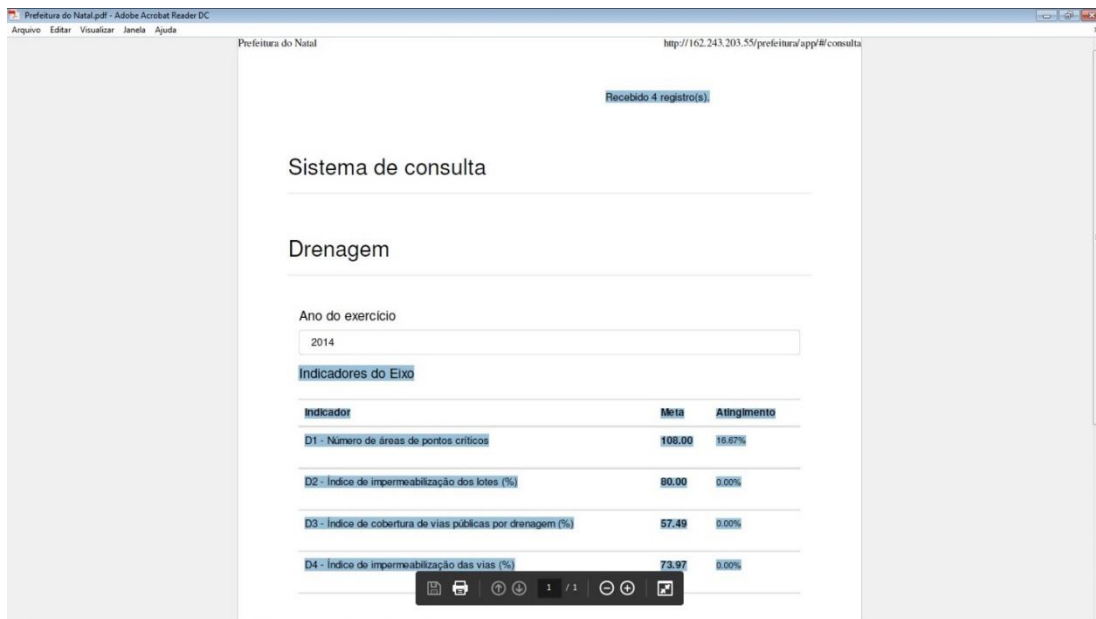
Prefeitura do Natal.pdf - Adobe Acrobat Reader DC

Arquivo Editar Visualizar Janela Ajuda

Prefeitura do Natal http://162.243.203.55/prefeitura/app/#/consulta

Recebido 4 registro(s).

Sistema de consulta

Drenagem

Ano do exercício

2014

Indicadores do Eixo

| Indicador | Meta | Atingimento |
|---|---|---|
| D1 - Número de áreas de pontos críticos | 108.00 | 16.67% |
| D2 - Índice de impermeabilização dos lotes (%) | 80.00 | 0.00% |
| D3 - Índice de cobertura de vias públicas por drenagem (%) | 57.49 | 0.00% |
| D4 - Índice de impermeabilização das vias (%) | 73.97 | 0.00% |

1 / 1